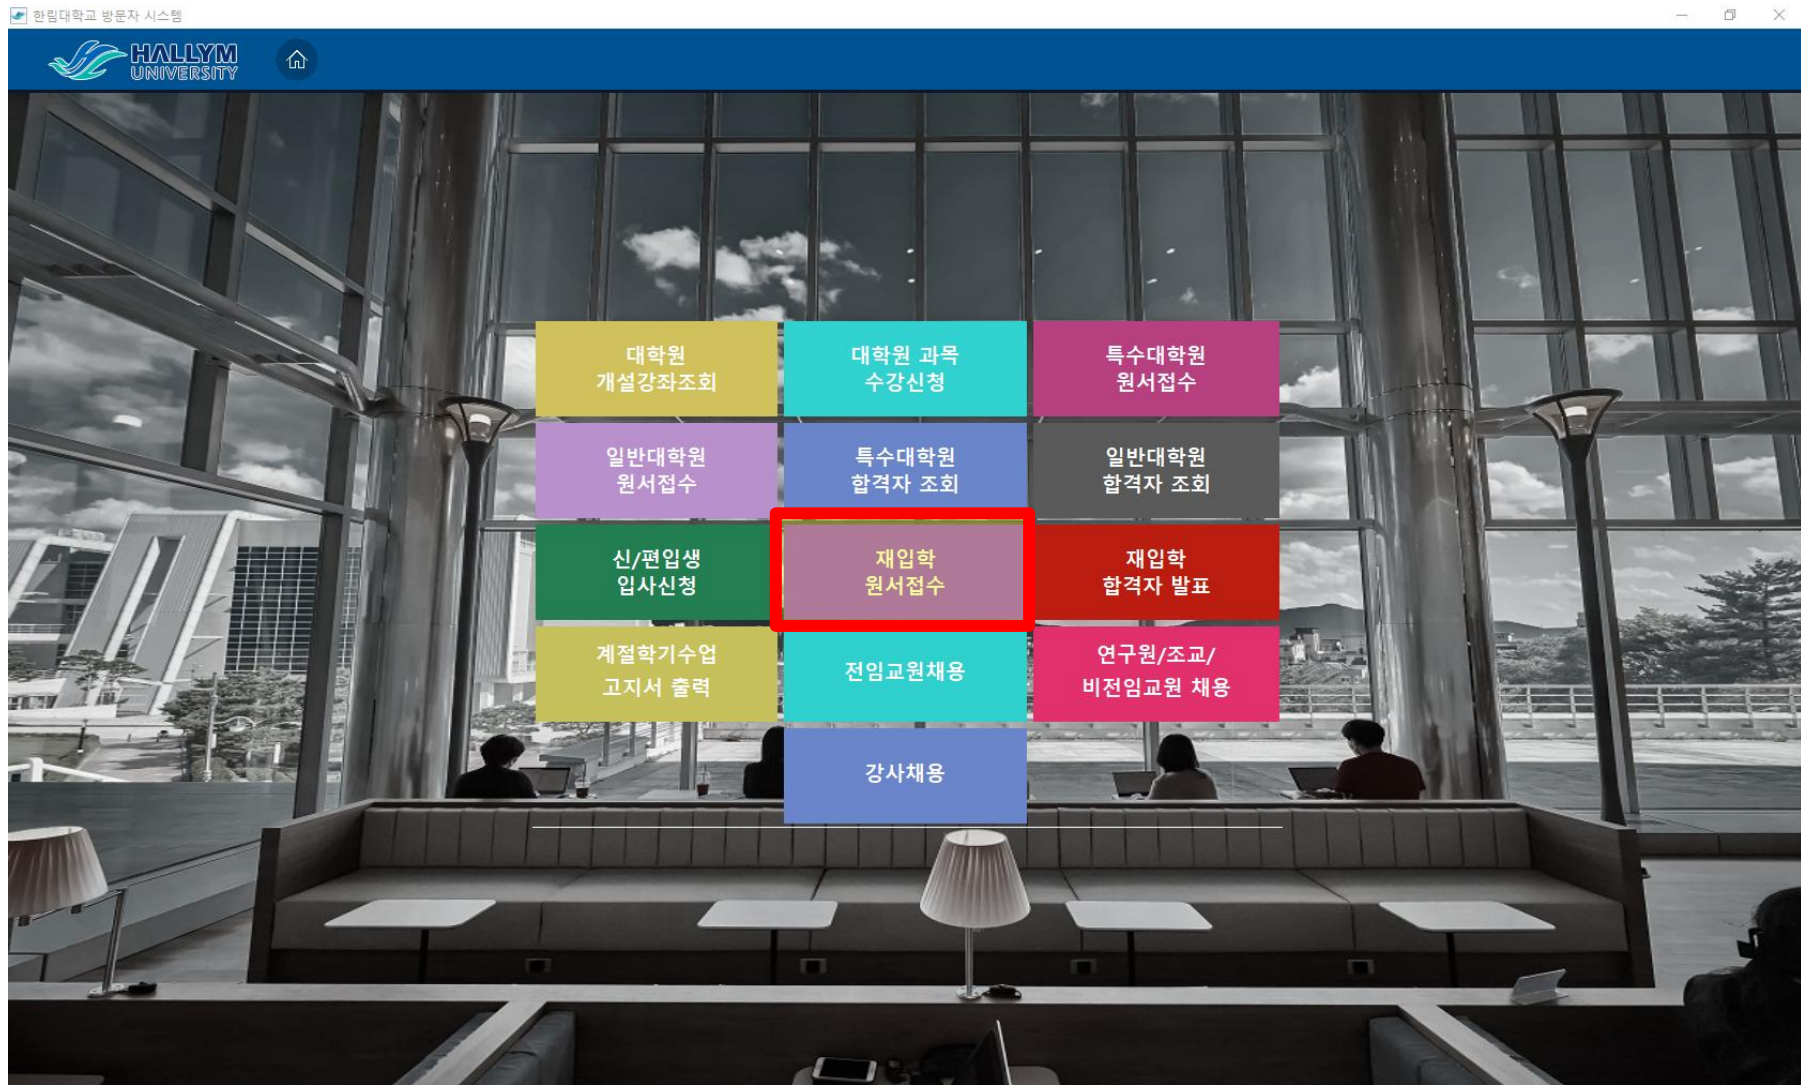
한림대학교 방문자 시스템

HALLYM UNIVERSITY

대학원 개설강좌조회

대학원 과목 수강신청

특수대학원 원서접수

일반대학원 원서접수

특수대학원 합격자 조회

일반대학원 합격자 조회

신/편입생 입사신청

재입학 원서접수

재입학 합격자 발표

계절학기수업 고지서 출력

전임교원채용

연구원/조교/ 비전임교원 채용

강사채용